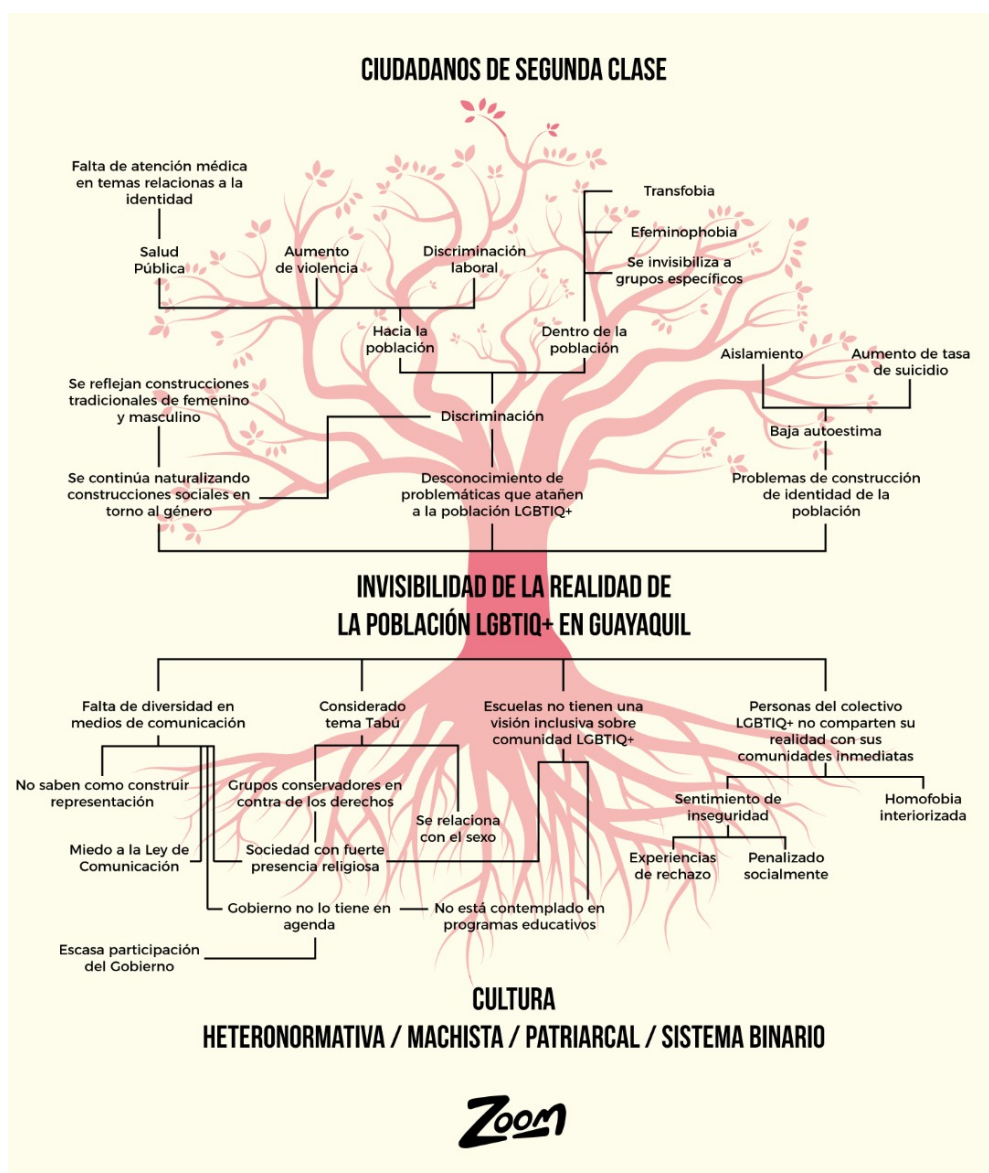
CIUDADANOS DE SEGUNDA CLASE

Falta de atención médica en temas relacionas a la identidad

Salud Pública

Aumento de violencia

Discriminación laboral

Transfobia

Efeminophobia

Se invisibiliza a grupos específicos

Hacia la población

Dentro de la población

Aislamiento

Aumento de tasa de suicidio

Se reflejan construcciones tradicionales de femenino y masculino

Discriminación

Baja autoestima

Se continúa naturalizando construcciones sociales en torno al género

Desconocimiento de problemáticas que atañen a la población LGBTIQ+

Problemas de construcción de identidad de la población

INVISIBILIDAD DE LA REALIDAD DE LA POBLACIÓN LGBTIQ+ EN GUAYAQUIL

Falta de diversidad en medios de comunicación

Considerado tema Tabú

Escuelas no tienen una visión inclusiva sobre comunidad LGBTIQ+

Personas del colectivo LGBTIQ+ no comparten su realidad con sus comunidades inmediatas

No saben como construir representación

Grupos conservadores en contra de los derechos

Se relaciona con el sexo

Sentimiento de inseguridad

Homofobia interiorizada

Miedo a la Ley de Comunicación

Sociedad con fuerte presencia religiosa

Experiencias de rechazo

Penalizado socialmente

Gobierno no lo tiene en agenda

No está contemplado en programas educativos

Escasa participación del Gobierno

CULTURA
HETERONORMATIVA / MACHISTA / PATRIARCAL / SISTEMA BINARIO

Zoom